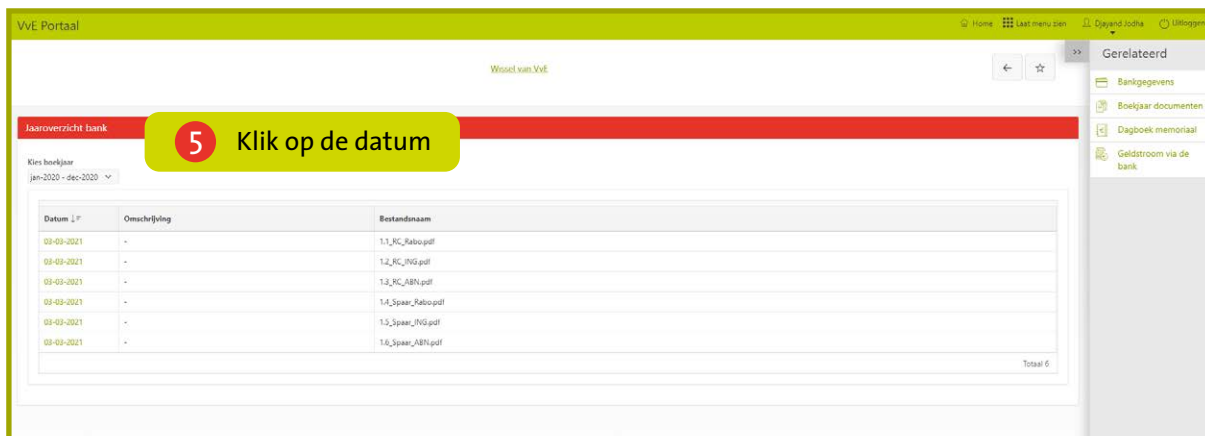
VvE Portaal

Home Laat menu zien Djayand Jodha Uitloggen

Wissel van VvE

Gerelateerd

Bankgegevens

Boekjaar documenten

Dagboek memoriaal

Geldstroom via de bank

Jaaroverzicht bank

5 Klik op de datum

Kies boekjaar

jan-2020 - dec-2020

| Datum | Omschrijving | Bestandsnaam |
|---|---|---|
| 03-03-2021 | - | 1.1_RC_Rabo.pdf |
| 03-03-2021 | - | 1.2_RC_ING.pdf |
| 03-03-2021 | - | 1.3_RC_ABN.pdf |
| 03-03-2021 | - | 1.4_Spaar_Rabo.pdf |
| 03-03-2021 | - | 1.5_Spaar_ING.pdf |
| 03-03-2021 | - | 1.6_Spaar_ABN.pdf |

Totaal 6